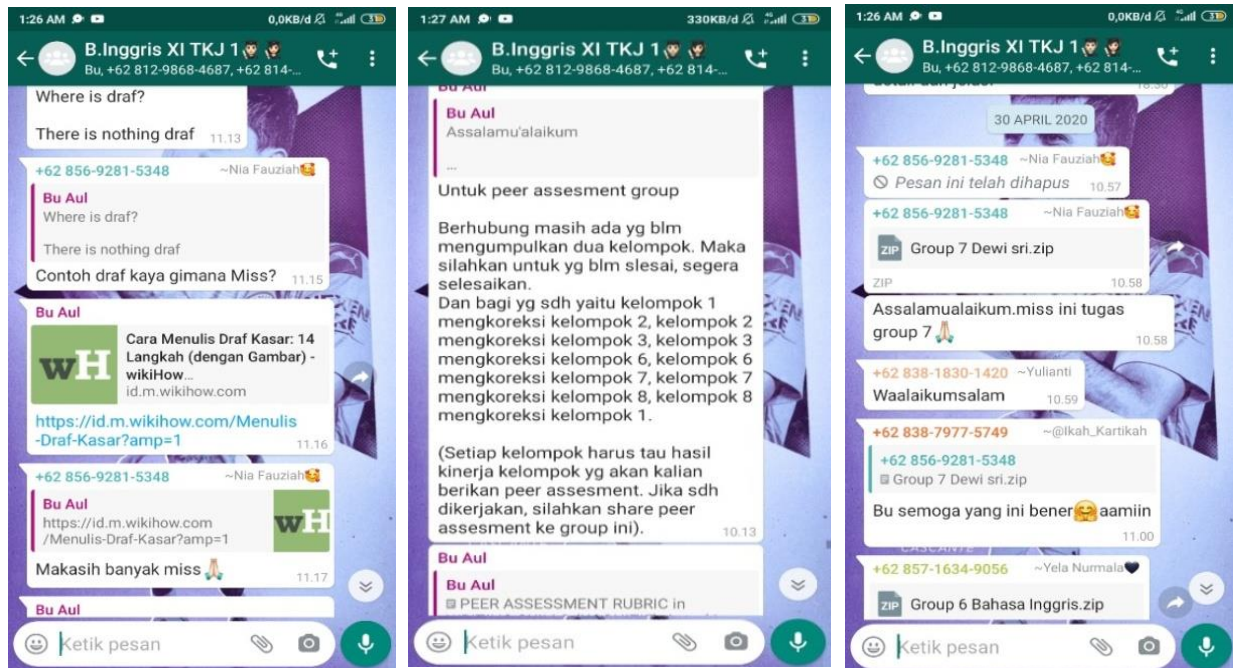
1:26 AM
0,0KB/d
B.Inggris XI TKJ 1
Bu, +62 812-9868-4687, +62 814-...

Where is draf?

There is nothing draf 11.13

+62 856-9281-5348 ~Nia Fauziah
Bu Aul
Where is draf?

There is nothing draf
Contoh draf kaya gimana Miss? 11.15

Bu Aul
WH
Cara Menulis Draf Kasar: 14 Langkah (dengan Gambar) - wikiHow...
id.m.wikihow.com
https://id.m.wikihow.com/Menulis-Draf-Kasar?amp=1 11.16

+62 856-9281-5348 ~Nia Fauziah
Bu Aul
https://id.m.wikihow.com/Menulis-Draf-Kasar?amp=1
WH
Makasih banyak miss 11.17

Bu Aul

Ketik pesan

1:27 AM
330KB/d
B.Inggris XI TKJ 1
Bu, +62 812-9868-4687, +62 814-...

Bu Aul
Bu Aul
Assalamu'alaikum

...
Untuk peer assesment group

Berhubung masih ada yg blm mengumpulkan dua kelompok. Maka silahkan untuk yg blm slesai, segera selesaikan.
Dan bagi yg sdh yaitu kelompok 1 mengkoreksi kelompok 2, kelompok 2 mengkoreksi kelompok 3, kelompok 3 mengkoreksi kelompok 6, kelompok 6 mengkoreksi kelompok 7, kelompok 7 mengkoreksi kelompok 8, kelompok 8 mengkoreksi kelompok 1.

(Setiap kelompok harus tau hasil kinerja kelompok yg akan kalian berikan peer assesment. Jika sdh dikerjakan, silahkan share peer assesment ke group ini). 10.13

Bu Aul
Bu Aul
PEER ASSESSMENT RUBRIC in

Ketik pesan

1:26 AM
0,0KB/d
B.Inggris XI TKJ 1
Bu, +62 812-9868-4687, +62 814-...

30 APRIL 2020

+62 856-9281-5348 ~Nia Fauziah
Pesan ini telah dihapus 10.57

+62 856-9281-5348 ~Nia Fauziah
ZIP Group 7 Dewi sri.zip
ZIP 10.58

Assalamualaikum.miss ini tugas group 7 10.58

+62 838-1830-1420 ~Yulianti
Waalaikumsalam 10.59

+62 838-7977-5749 ~@Ikah_Kartikah
+62 856-9281-5348
Group 7 Dewi sri.zip
Bu semoga yang ini bener aamiin 11.00

+62 857-1634-9056 ~Yela Nurmala
ZIP Group 6 Bahasa Inggris.zip

Ketik pesan